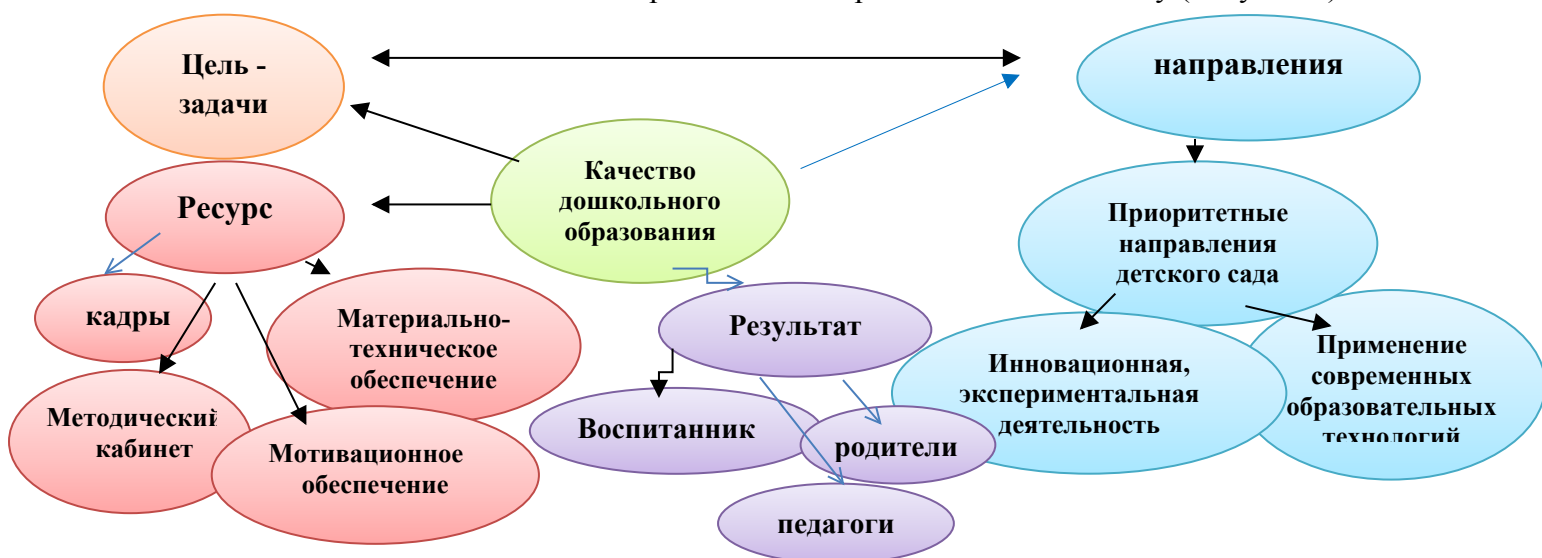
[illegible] (рисунок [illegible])

Цель - задачи

направления

Качество дошкольного образования

Ресурс

Приоритетные направления детского сада

кадры

Материально-техническое обеспечение

Результат

Методический кабинет

Мотивационное обеспечение

Воспитанник

родители

педагоги

Инновационная, экспериментальная деятельность

Применение современных образовательных технологий